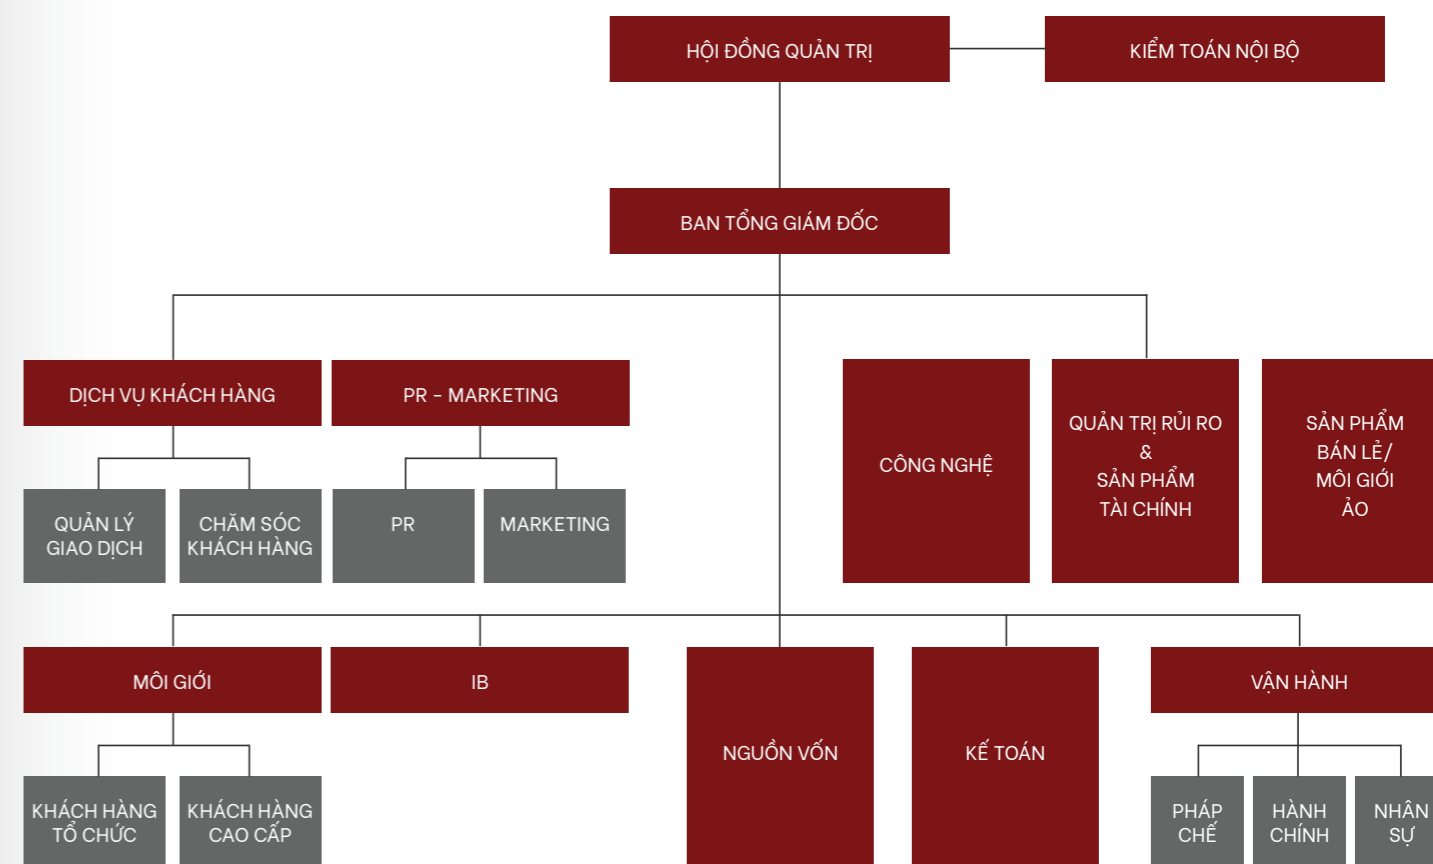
HỘI ĐỒNG QUẢN TRỊ

KIỂM TOÁN NỘI BỘ

BAN TỔNG GIÁM ĐỐC

DỊCH VỤ KHÁCH HÀNG

PR - MARKETING

CÔNG NGHỆ

QUẢN TRỊ RỦI RO & SẢN PHẨM TÀI CHÍNH

SẢN PHẨM BÁN LẺ/ MÔI GIỚI ẢO

QUẢN LÝ GIAO DỊCH

CHĂM SÓC KHÁCH HÀNG

PR

MARKETING

MÔI GIỚI

IB

NGUỒN VỐN

KẾ TOÁN

VẬN HÀNH

KHÁCH HÀNG TỔ CHỨC

KHÁCH HÀNG CAO CẤP

PHÁP CHẾ

HÀNH CHÍNH

NHÂN SỰ